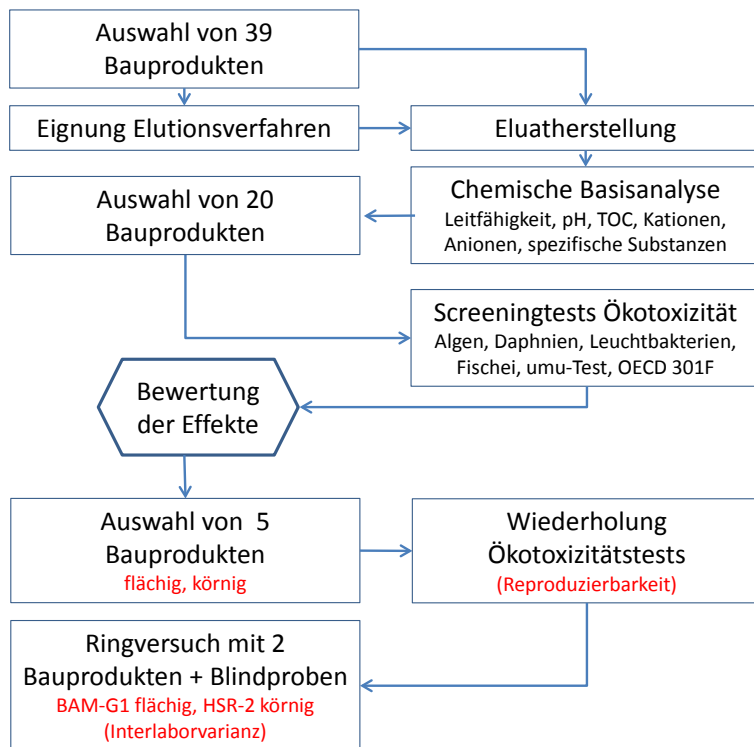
Auswahl von 39 Bauprodukten

Eignung Elutionsverfahren

Eluatherstellung

Auswahl von 20 Bauprodukten

Chemische Basisanalyse
Leitfähigkeit, pH, TOC, Kationen, Anionen, spezifische Substanzen

Screeningtests Ökotoxizität
Algen, Daphnien, Leuchtbakterien, Fischei, umu-Test, OECD 301F

Bewertung der Effekte

Auswahl von 5 Bauprodukten
flächig, körnig

Wiederholung Ökotoxizitätstests
(Reproduzierbarkeit)

Ringversuch mit 2 Bauprodukten + Blindproben
BAM-G1 flächig, HSR-2 körnig
(Interlaborvarianz)